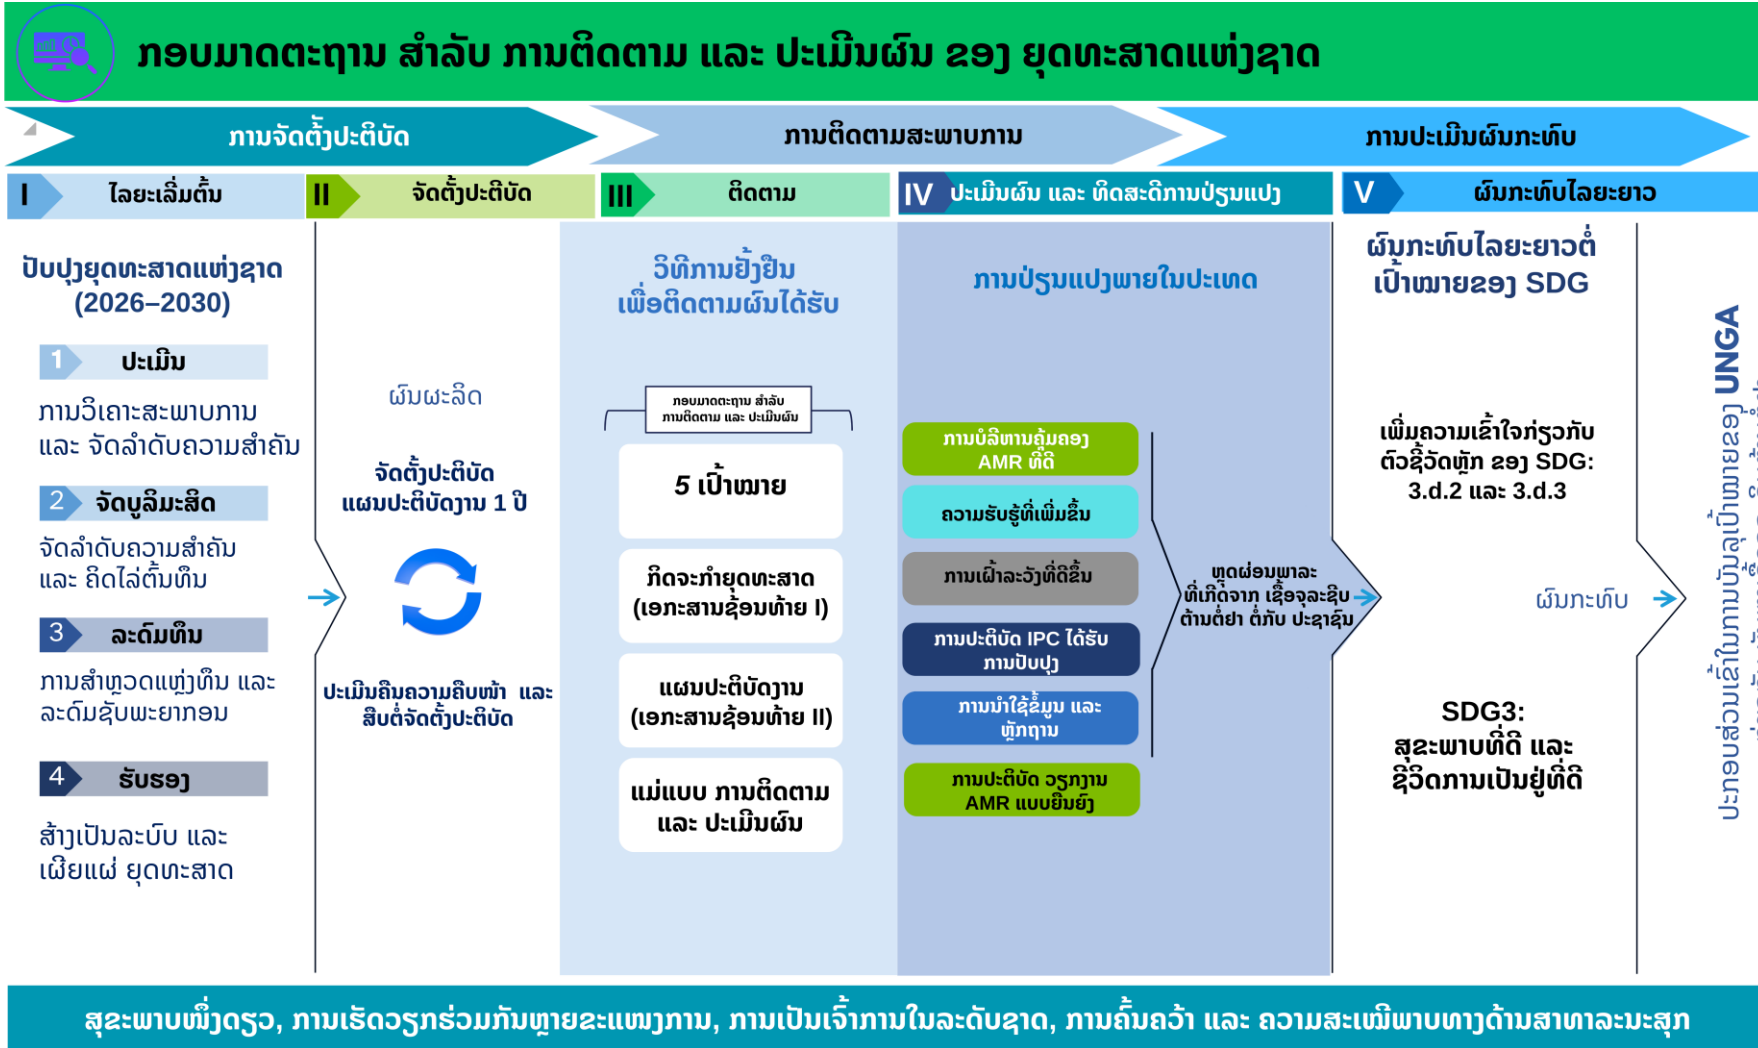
ກອບມາດຕະຖານ ສໍາລັບ ການຕິດຕາມ ແລະ ປະເມີນຜົນ ຂອງ ຍຸດທະສາດແຫ່ງຊາດ

ການຈັດຕັ້ງປະຕິບັດ

ການຕິດຕາມສະພາບການ

ການປະເມີນຜົນກະທົບ

I ໄລຍະເລີ່ມຕົ້ນ

II ຈັດຕັ້ງປະຕິບັດ

III ຕິດຕາມ

IV ປະເມີນຜົນ ແລະ ທິດສະດີການປ່ຽນແປງ

V ຜົນກະທົບໄລຍະຍາວ

ປັບປຸງຍຸດທະສາດແຫ່ງຊາດ (2026–2030)

1 ປະເມີນ

ການວິເຄາະສະພາບການ ແລະ ຈັດລໍາດັບຄວາມສໍາຄັນ

2 ຈັດບູລິມະສິດ

ຈັດລໍາດັບຄວາມສໍາຄັນ ແລະ ຄິດໄລ່ຕົ້ນທຶນ

3 ລະດົມທຶນ

ການສໍາຫຼວດແຫຼ່ງທຶນ ແລະ ລະດົມຊັບພະຍາກອນ

4 ຮັບຮອງ

ສ້າງເປັນລະບົບ ແລະ ເຜີຍແຜ່ ຍຸດທະສາດ

ຜົນຜະລິດ

ຈັດຕັ້ງປະຕິບັດ ແຜນປະຕິບັດງານ 1 ປີ

ປະເມີນຄືນຄວາມຄືບໜ້າ ແລະ ສືບຕໍ່ຈັດຕັ້ງປະຕິບັດ

ວິທີການຢັ້ງຢືນ ເພື່ອຕິດຕາມຜົນໄດ້ຮັບ

ກອບມາດຕະຖານ ສໍາລັບ ການຕິດຕາມ ແລະ ປະເມີນຜົນ

5 ເປົ້າໝາຍ

ກິດຈະກໍາຍຸດທະສາດ (ເອກະສານຊ້ອນທ້າຍ I)

ແຜນປະຕິບັດງານ (ເອກະສານຊ້ອນທ້າຍ II)

ແມ່ແບບ ການຕິດຕາມ ແລະ ປະເມີນຜົນ

ການປ່ຽນແປງພາຍໃນປະເທດ

ການບໍລິຫານຄຸ້ມຄອງ AMR ທີ່ດີ

ຄວາມຮັບຮູ້ທີ່ເພີ່ມຂຶ້ນ

ການເຝົ້າລະວັງທີ່ດີຂຶ້ນ

ການປະຕິບັດ IPC ໄດ້ຮັບການປັບປຸງ

ການນໍາໃຊ້ຂໍ້ມູນ ແລະ ຫຼັກຖານ

ການປະຕິບັດ ວຽກງານ AMR ແບບຍືນຍົງ

ຫຼຸດຜ່ອນພາລະ ທີ່ເກີດຈາກ ເຊື້ອຈຸລະຊີບ ຕ້ານຕໍ່ຢາ ຕໍ່ກັບ ປະຊາຊົນ

ຜົນກະທົບໄລຍະຍາວຕໍ່ ເປົ້າໝາຍຂອງ SDG

ເພີ່ມຄວາມເຂົ້າໃຈກ່ຽວກັບ ຕົວຊີ້ວັດຫຼັກ ຂອງ SDG: 3.d.2 ແລະ 3.d.3

ຜົນກະທົບ

SDG3: ສຸຂະພາບທີ່ດີ ແລະ ຊີວິດການເປັນຢູ່ທີ່ດີ

ປະກອບສ່ວນເຂົ້າໃນການບັນລຸເປົ້າໝາຍຂອງ UNGA

ສຸຂະພາບໜຶ່ງດຽວ, ການເຮັດວຽກຮ່ວມກັນຫຼາຍຂະແໜງການ, ການເປັນເຈົ້າການໃນລະດັບຊາດ, ການຄົ້ນຄວ້າ ແລະ ຄວາມສະເໝີພາບທາງດ້ານສາທາລະນະສຸກ